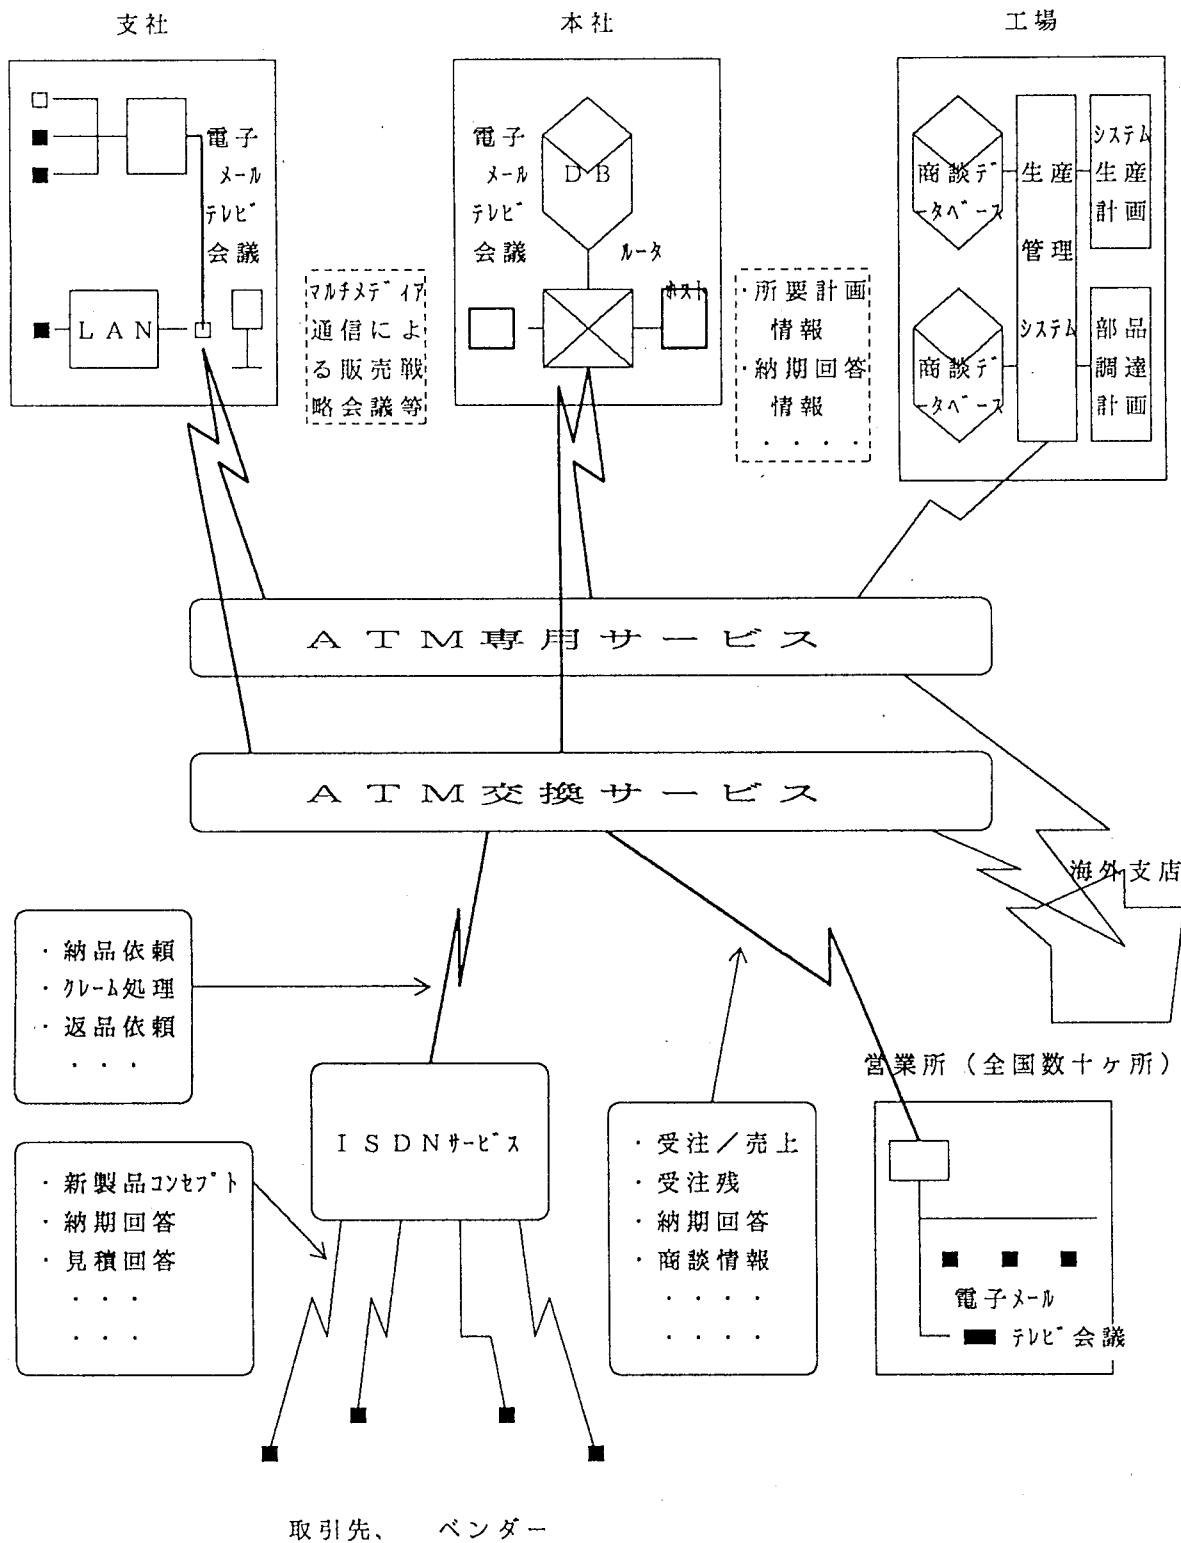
支社

電子
メール
テレビ
会議

LAN

マルチメディア
通信による
販売戦
略会議等

本社

電子
メール
テレビ
会議

DB

ルータ

ホスト

・所要計画
情報
・納期回答
情報
・・・・

工場

商談データベース

生産
管理
システム

システム
生産
計画

商談データベース

部品
調達
計画

ATM専用サービス

ATM交換サービス

海外支店

・納品依頼
・クレーム処理
・返品依頼
・・・

営業所（全国数十ヶ所）

ISDNサービス

・受注／売上
・受注残
・納期回答
・商談情報
・・・・
・・・・

・新製品コンセプト
・納期回答
・見積回答
・・・
・・・

電子メール
テレビ会議

取引先、　ベンダー